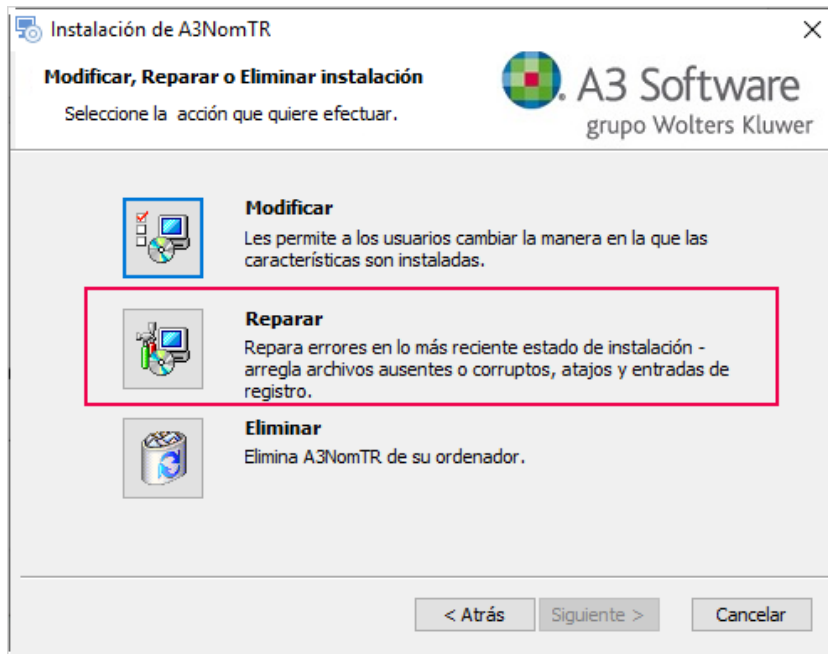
Instalación de A3NomTR

×

Modificar, Reparar o Eliminar instalación

Seleccione la acción que quiere efectuar.

A3 Software
grupo Wolters Kluwer

Modificar
Les permite a los usuarios cambiar la manera en la que las características son instaladas.

Reparar
Repara errores en lo más reciente estado de instalación - arregla archivos ausentes o corruptos, atajos y entradas de registro.

Eliminar
Elimina A3NomTR de su ordenador.

< Atrás

Siguiente >

Cancelar